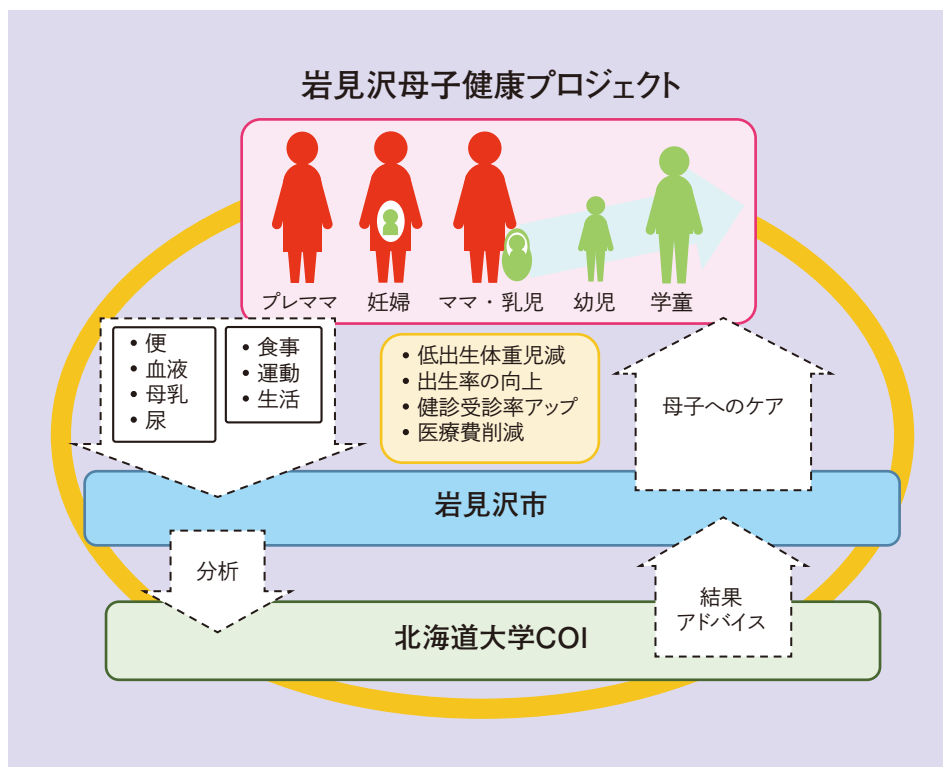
岩見沢母子健康プロジェクト

プレママ

妊婦

ママ・乳児

幼児

学童

• 便
• 血液
• 母乳
• 尿

• 食事
• 運動
• 生活

• 低出生体重児減
• 出生率の向上
• 健診受診率アップ
• 医療費削減

母子へのケア

岩見沢市

分析

結果
アドバイス

北海道大学COI